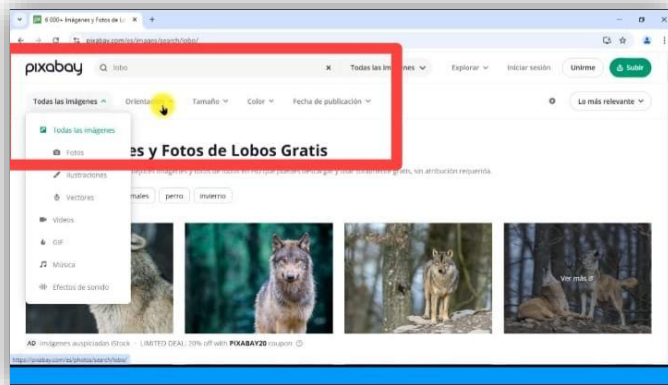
6 000+ Imágenes y Fotos de Lo

pixabay.com/es/images/search/lobo/

pixabay

lobo

Todas las imágenes

Explorar

Iniciar sesión

Unirme

Subir

Todas las imágenes

Orienta

Tamaño

Color

Fecha de publicación

Lo más relevante

Todas las imágenes

Fotos

Ilustraciones

Vectores

Videos

GIF

Música

Efectos de sonido

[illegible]es y Fotos de Lobos Gratis

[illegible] imágenes y fotos de lobos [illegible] puedes descargar y usar libremente gratis, sin atribución requerida.

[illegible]males

perro

invierno

Ver más

AD Imágenes auspiciadas iStock · LIMITED DEAL: 20% off with PIXABAY20 coupon

https://pixabay.com/es/photos/search/lobo/